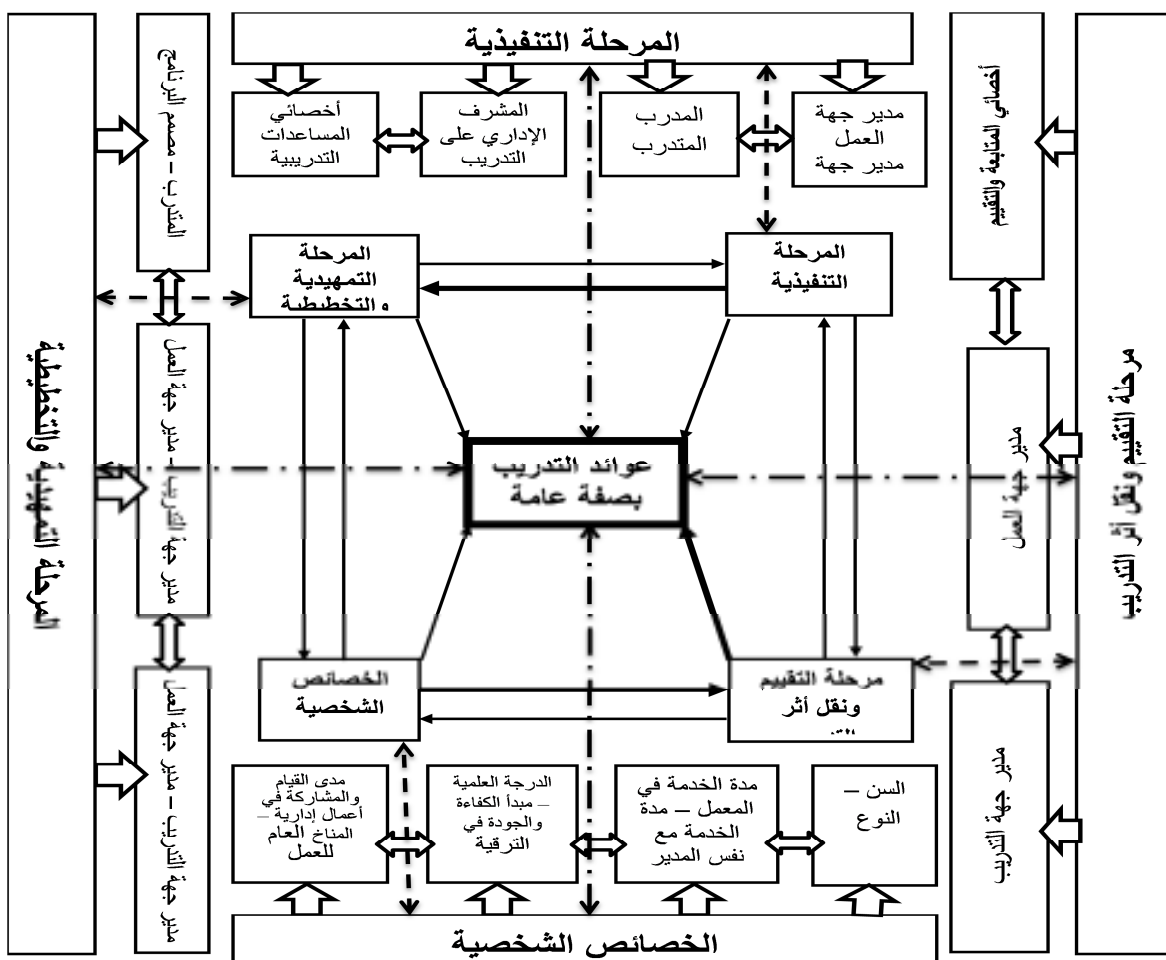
المرحلة التنفيذية

مدير جهة العمل مدير جهة

المدرب المتدرب

المشرف الإداري على التدريب

أخصائي المساعدات التدريبية

أخصائي المتابعة والتقييم

مرحلة التقييم ونقل أثر التدريب

مدير جهة العمل

مدير جهة التدريب

المتدرب – مصمم البرنامج

مدير جهة التدريب – مدير جهة العمل

مدير جهة التدريب – مدير جهة العمل

المرحلة التمهيدية والتخطيطية

المرحلة التمهيدية والتخطيطية

المرحلة التنفيذية

عوائد التدريب بصفة عامة

الخصائص الشخصية

مرحلة التقييم ونقل أثر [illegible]

مدى القيام والمشاركة في أعمال إدارية – المناخ العام للعمل

الدرجة العلمية – مبدأ الكفاءة والجودة في الترقية

مدة الخدمة في المعمل – مدة الخدمة مع نفس المدير

السن – النوع

الخصائص الشخصية